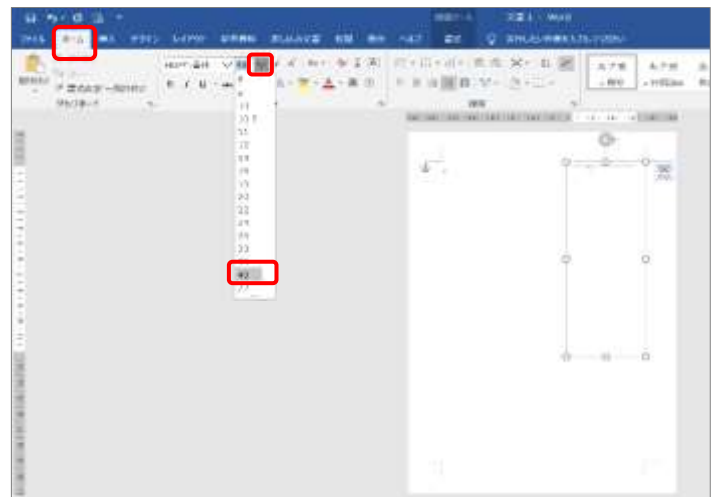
ファイル ホーム 挿入 デザイン レイアウト 参考資料 差し込み文書 校閲 表示 ヘルプ 書式

文書1 - Word

貼り付け

クリップボード

フォント

段落

8
9
10
10.5
11
12
14
16
18
20
22
24
26
28
36
48
72

あア亜
標準

あア亜
行間詰め